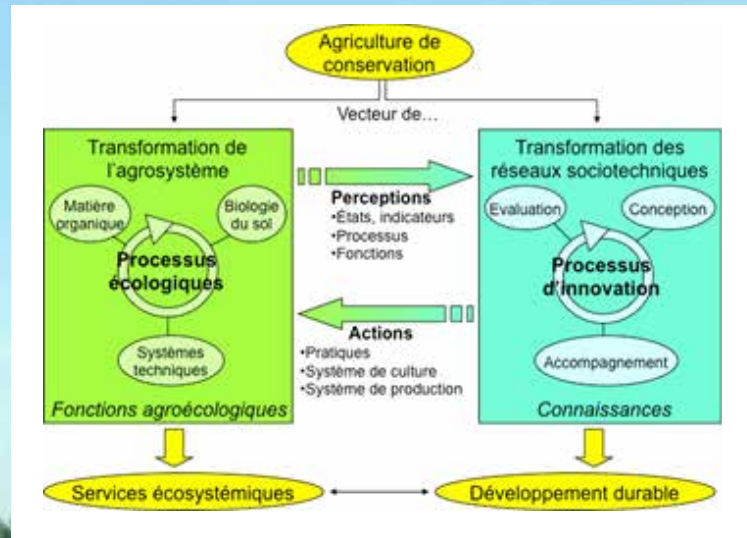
Agriculture de conservation

Vecteur de…

Transformation de l'agrosystème

Matière organique

Biologie du sol

Processus écologiques

Systèmes techniques

Fonctions agroécologiques

Perceptions
•États, indicateurs
•Processus
•Fonctions

Actions
•Pratiques
•Système de culture
•Système de production

Transformation des réseaux sociotechniques

Evaluation

Conception

Processus d'innovation

Accompagnement

Connaissances

Services écosystémiques

Développement durable